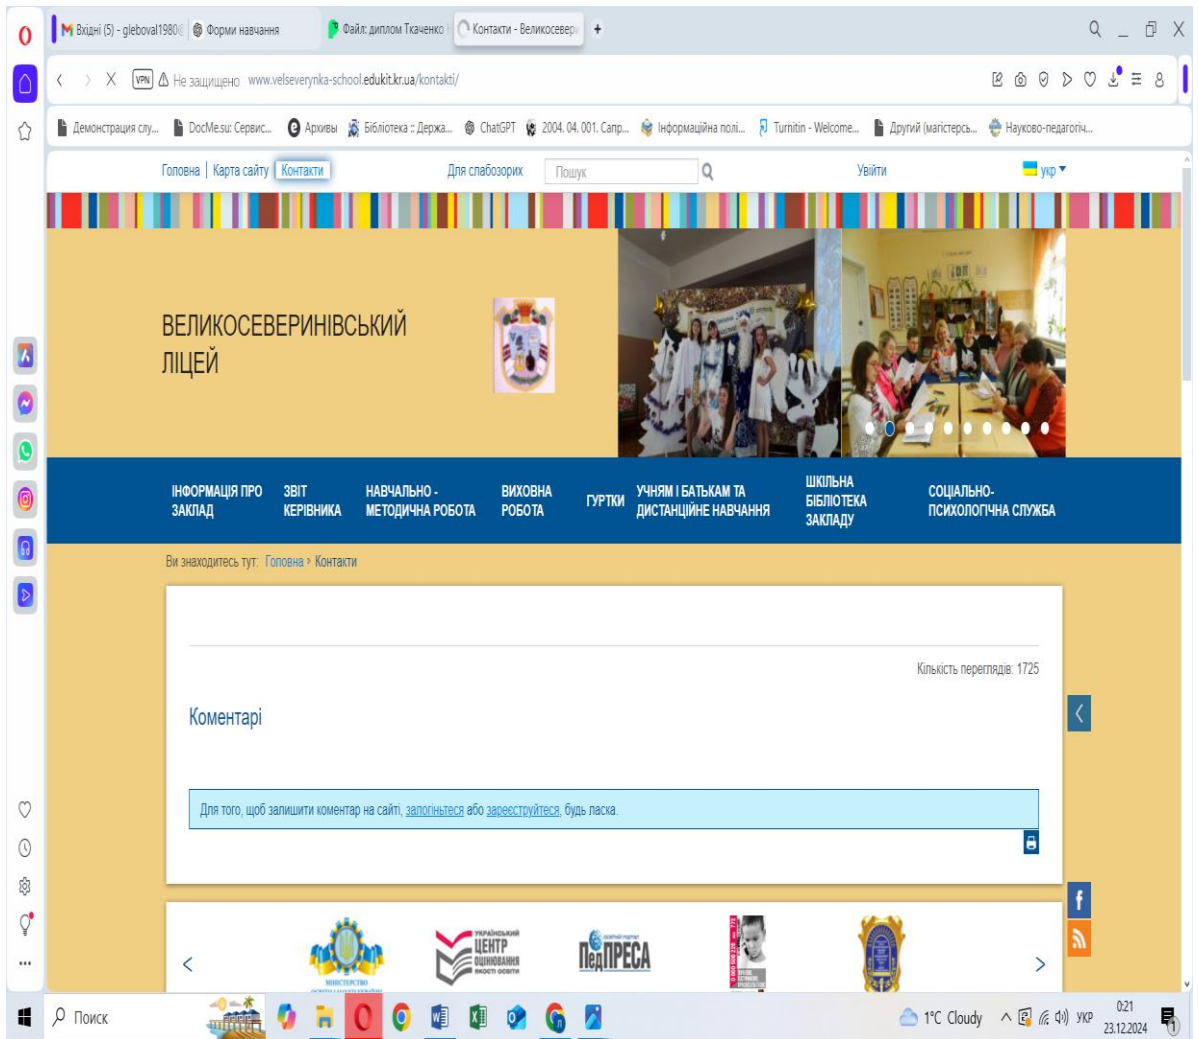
Вхідні (5) - gleboval1980 | Форми навчання | Файл: диплом Ткаченко | Контакти - Великосевери | +

Не защищено www.velseverynka-school.edukit.kr.ua/kontakti/

Демонстрация слу... | DocMe.su: Сервис... | Архивы | Бібліотека :: Держа... | ChatGPT | 2004. 04. 001. Сапр... | Інформаційна полі... | Turnitin - Welcome... | Другий (магістерсь... | Науково-педагогіч...

Головна | Карта сайту | Контакти   Для слабозорих   Пошук   Увійти   укр

ВЕЛИКОСЕВЕРИНІВСЬКИЙ ЛІЦЕЙ

ІНФОРМАЦІЯ ПРО ЗАКЛАД | ЗВІТ КЕРІВНИКА | НАВЧАЛЬНО - МЕТОДИЧНА РОБОТА | ВИХОВНА РОБОТА | ГУРТКИ | УЧНЯМ І БАТЬКАМ ТА ДИСТАНЦІЙНЕ НАВЧАННЯ | ШКІЛЬНА БІБЛІОТЕКА ЗАКЛАДУ | СОЦІАЛЬНО-ПСИХОЛОГІЧНА СЛУЖБА

Ви знаходитесь тут: Головна › Контакти

Кількість переглядів: 1725

Коментарі

Для того, щоб залишити коментар на сайті, залогіньтеся або зареєструйтеся, будь ласка.

МІНІСТЕРСТВО
УКРАЇНСЬКИЙ ЦЕНТР ОЦІНЮВАННЯ ЯКОСТІ ОСВІТИ
ПедПРЕСА

Поиск   1°C Cloudy   УКР   0:21 23.12.2024